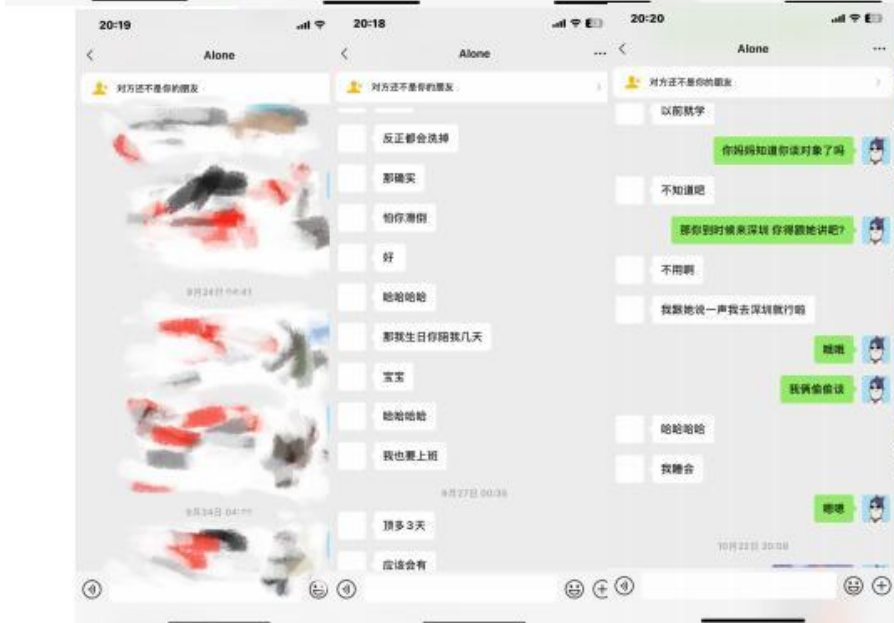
20:19

Alone

对方还不是你的朋友

9月24日 04:43

9月24日 04:??

20:18

Alone

对方还不是你的朋友

反正都会洗掉

那确实

怕你滑倒

好

哈哈哈哈

那我生日你陪我几天

宝宝

哈哈哈

我也要上班

9月27日 00:36

顶多3天

应该会有

20:20

Alone

对方还不是你的朋友

以前就学

你妈妈知道你谈对象了吗

不知道吧

那你到时候来深圳 你得跟她讲吧?

不用啊

我跟她说一声我去深圳就行啦

哦哦

我俩偷偷谈

哈哈哈哈

我瞎会

嗯嗯

10月22日 20:08